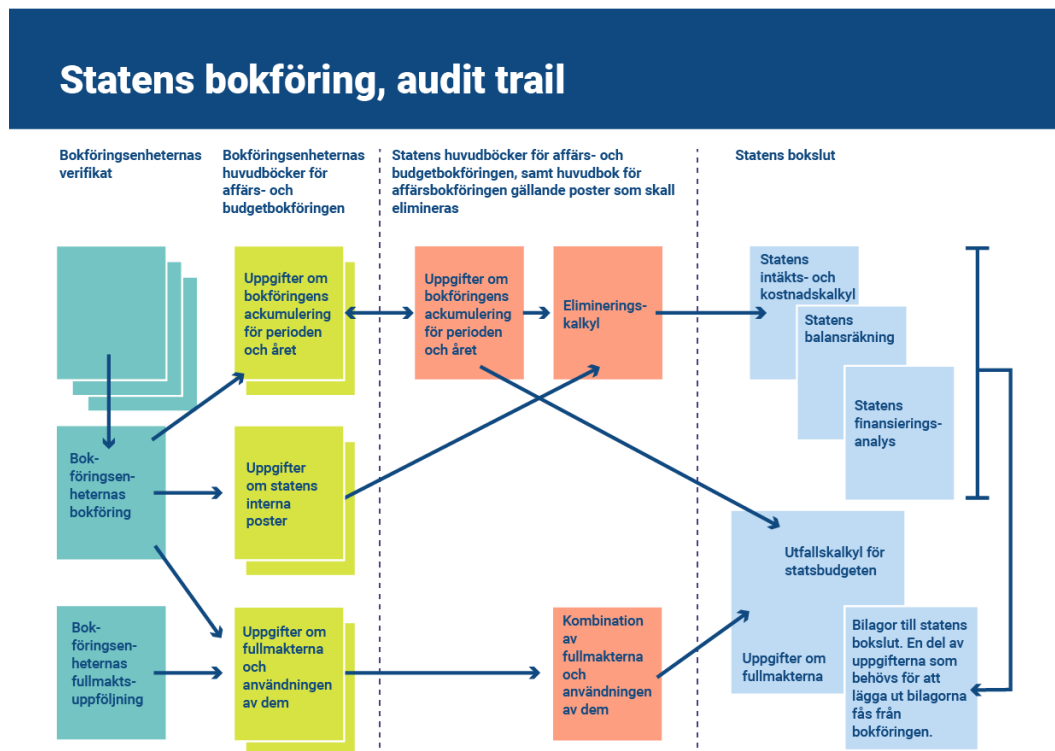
Statens bokföring, audit trail

Bokföringsenheternas verifikat

Bokföringsenheternas huvudböcker för affärs- och budgetbokföringen

Statens huvudböcker för affärs- och budgetbokföringen, samt huvudbok för affärsbokföringen gällande poster som skall elimineras

Statens bokslut

Bokföringsenheternas bokföring

Bokföringsenheternas fullmaktsuppföljning

Uppgifter om bokföringens ackumulering för perioden och året

Uppgifter om statens interna poster

Uppgifter om fullmakterna och användningen av dem

Uppgifter om bokföringens ackumulering för perioden och året

Elimineringskalkyl

Kombination av fullmakterna och användningen av dem

Statens intäkts- och kostnadskalkyl

Statens balansräkning

Statens finansieringsanalys

Utfallskalkyl för statsbudgeten

Uppgifter om fullmakterna

Bilagor till statens bokslut. En del av uppgifterna som behövs för att lägga ut bilagorna fås från bokföringen.